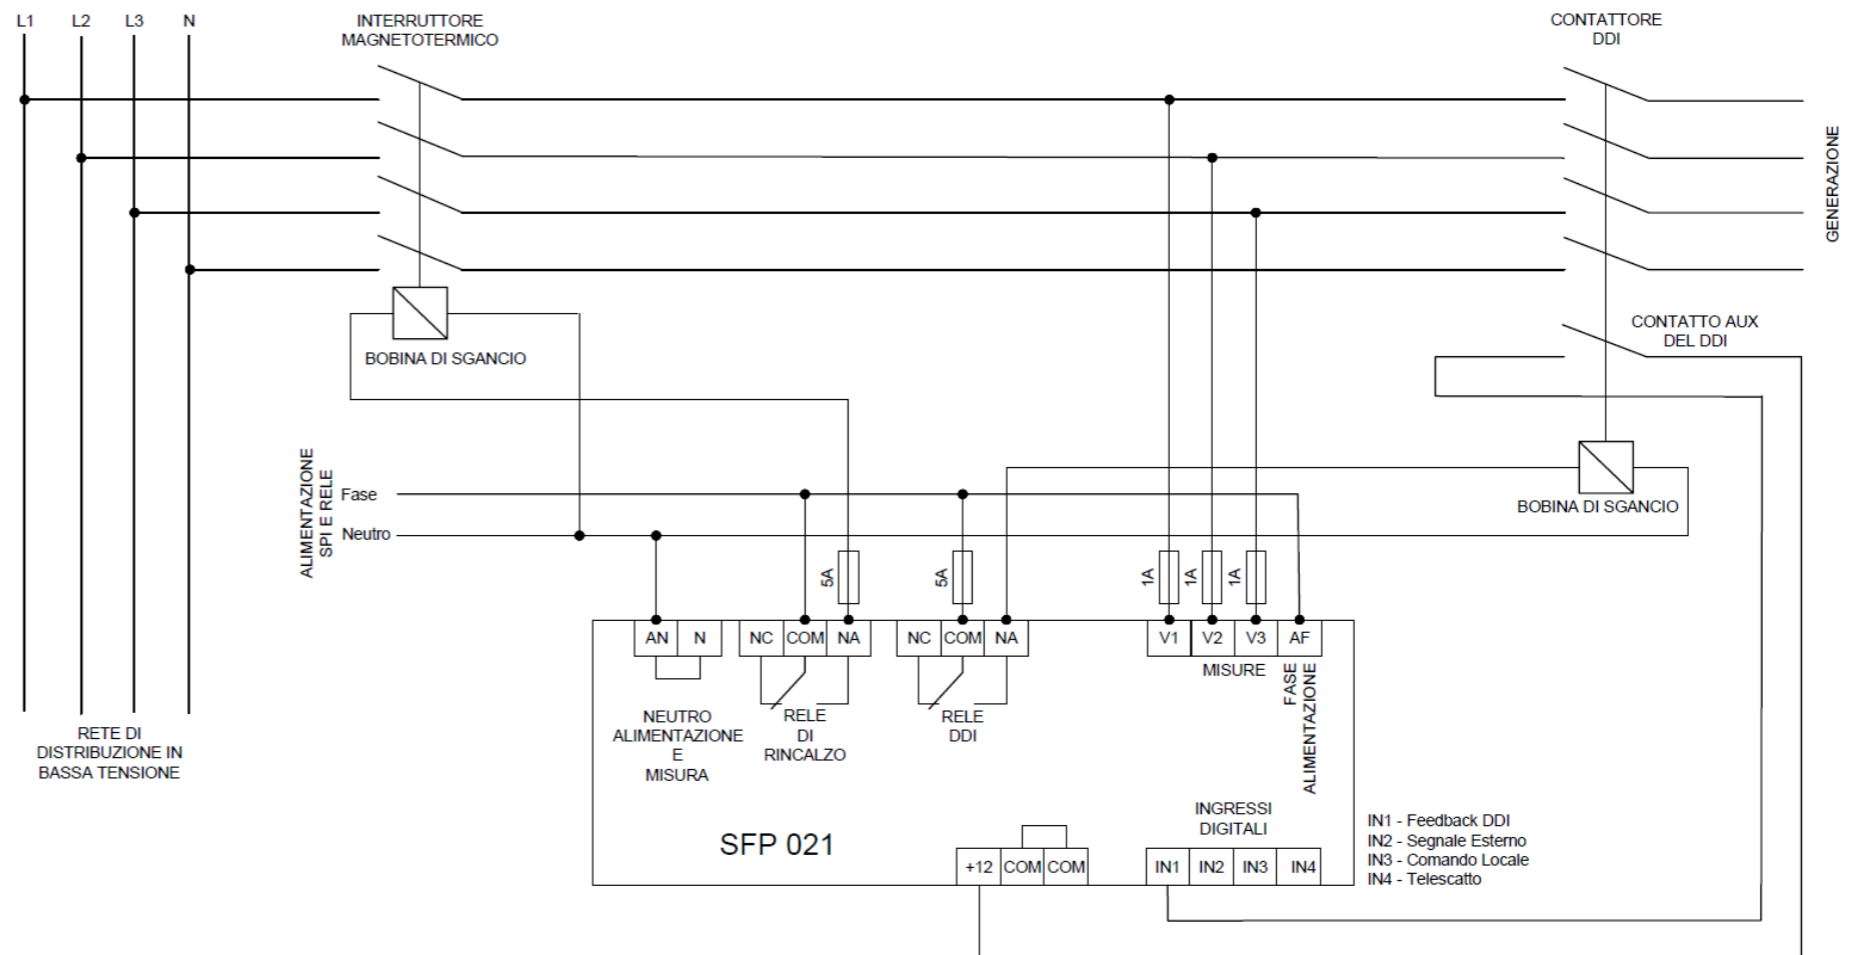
L1 L2 L3 N

INTERRUTTORE MAGNETOTERMICO

CONTATTORE DDI

GENERAZIONE

BOBINA DI SGANCIO

CONTATTO AUX DEL DDI

ALIMENTAZIONE SPI E RELE

Fase

Neutro

BOBINA DI SGANCIO

5A

5A

1A 1A 1A

AN N

NC COM NA

NC COM NA

V1 V2 V3 AF

MISURE

FASE ALIMENTAZIONE

NEUTRO ALIMENTAZIONE E MISURA

RELE DI RINCALZO

RELE DDI

RETE DI DISTRIBUZIONE IN BASSA TENSIONE

INGRESSI DIGITALI

IN1 - Feedback DDI
IN2 - Segnale Esterno
IN3 - Comando Locale
IN4 - Telescatto

SFP 021

+12 COM COM

IN1 IN2 IN3 IN4